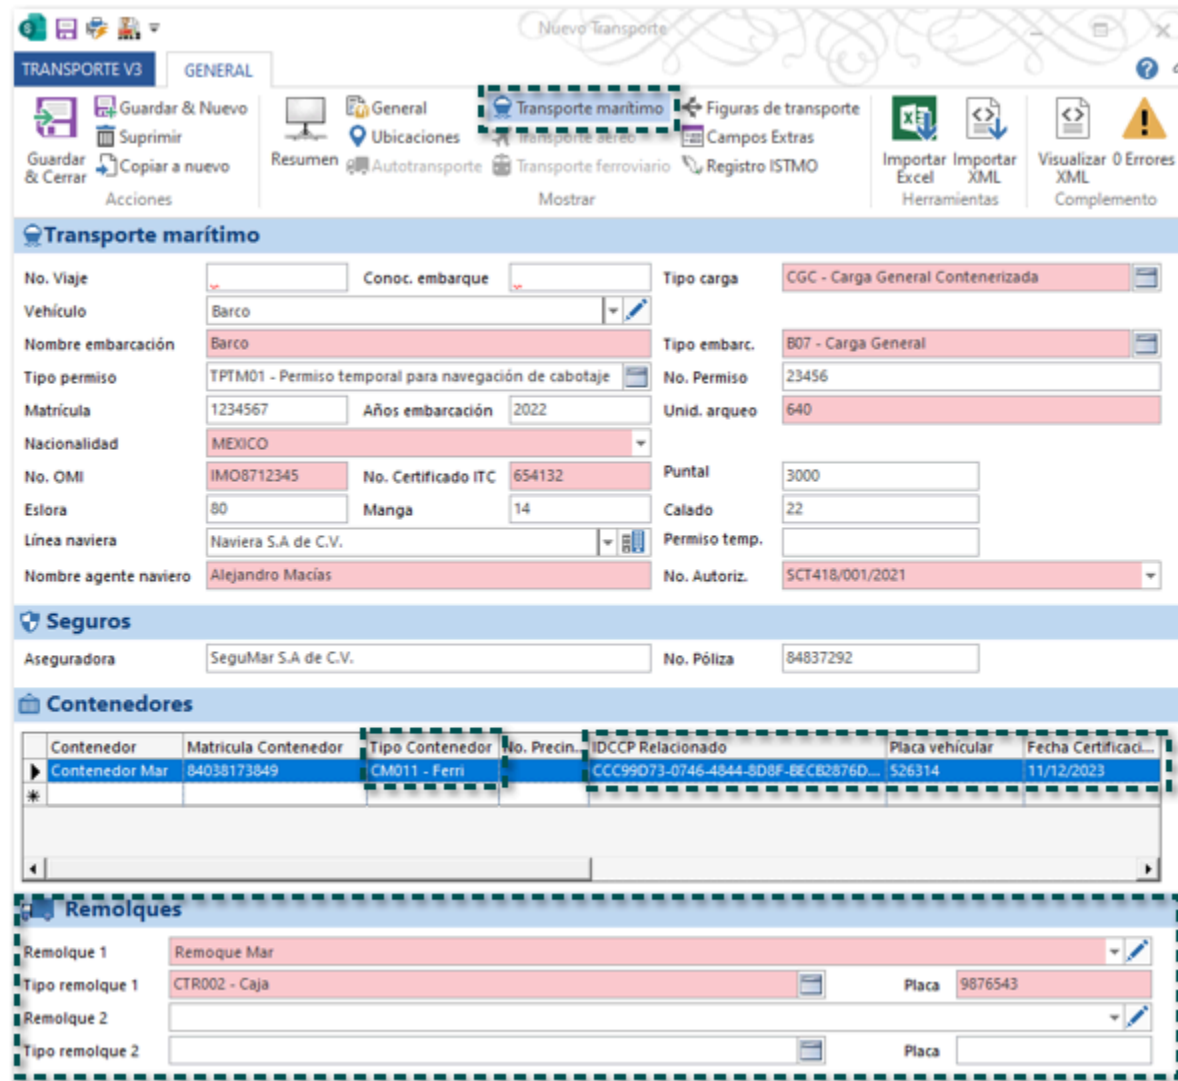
Nuevo Transporte

TRANSPORTE V3 GENERAL

Guardar & Cerrar
Guardar & Nuevo
Suprimir
Copiar a nuevo
Acciones

Resumen
General
Ubicaciones
Autotransporte
Transporte marítimo
Transporte aéreo
Transporte ferroviario
Figuras de transporte
Campos Extras
Registro ISTMO
Mostrar

Importar Excel
Importar XML
Herramientas

Visualizar XML
0 Errores
Complemento

Transporte marítimo

| | | | | | |
|---|---|---|---|---|---|
| No. Viaje | | Conoc. embarque | | Tipo carga | CGC - Carga General Contenerizada |
| Vehículo | Barco | | | | |
| Nombre embarcación | Barco | | | Tipo embarc. | B07 - Carga General |
| Tipo permiso | TPTM01 - Permiso temporal para navegación de cabotaje | | | No. Permiso | 23456 |
| Matrícula | 1234567 | Años embarcación | 2022 | Unid. arqueo | 640 |
| Nacionalidad | MEXICO | | | | |
| No. OMI | IMO8712345 | No. Certificado ITC | 654132 | Puntal | 3000 |
| Eslora | 80 | Manga | 14 | Calado | 22 |
| Línea naviera | Naviera S.A de C.V. | | | Permiso temp. | |
| Nombre agente naviero | Alejandro Macías | | | No. Autoriz. | SCT418/001/2021 |

Seguros

Aseguradora SeguMar S.A de C.V. No. Póliza 84837292

Contenedores

| Contenedor | Matricula Contenedor | Tipo Contenedor | No. Precin... | IDCCP Relacionado | Placa vehícular | Fecha Certificaci... |
|---|---|---|---|---|---|---|
| Contenedor Mar | 84038173849 | CM011 - Ferri | | CCC99D73-0746-4844-8D8F-BECB2876D... | 526314 | 11/12/2023 |

Remolques

Remolque 1 Remoque Mar
Tipo remolque 1 CTR002 - Caja Placa 9876543
Remolque 2
Tipo remolque 2 Placa